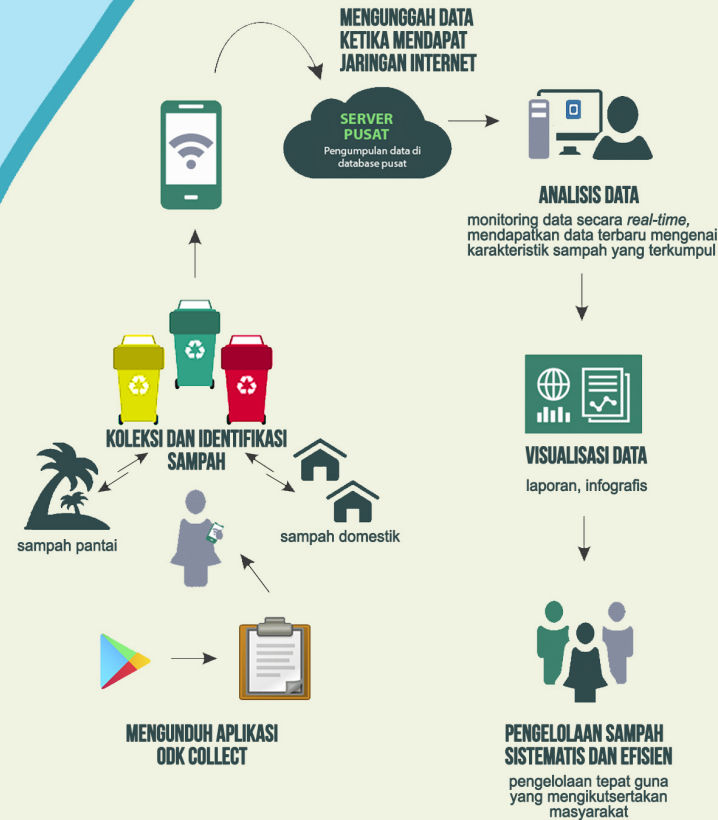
MENGUNGGAH DATA KETIKA MENDAPAT JARINGAN INTERNET

SERVER PUSAT
Pengumpulan data di database pusat

ANALISIS DATA
monitoring data secara *real-time*, mendapatkan data terbaru mengenai karakteristik sampah yang terkumpul

VISUALISASI DATA
laporan, infografis

PENGELOLAAN SAMPAH SISTEMATIS DAN EFISIEN
pengelolaan tepat guna yang mengikutsertakan masyarakat

KOLEKSI DAN IDENTIFIKASI SAMPAH

sampah pantai

sampah domestik

MENGUNDUH APLIKASI ODK COLLECT